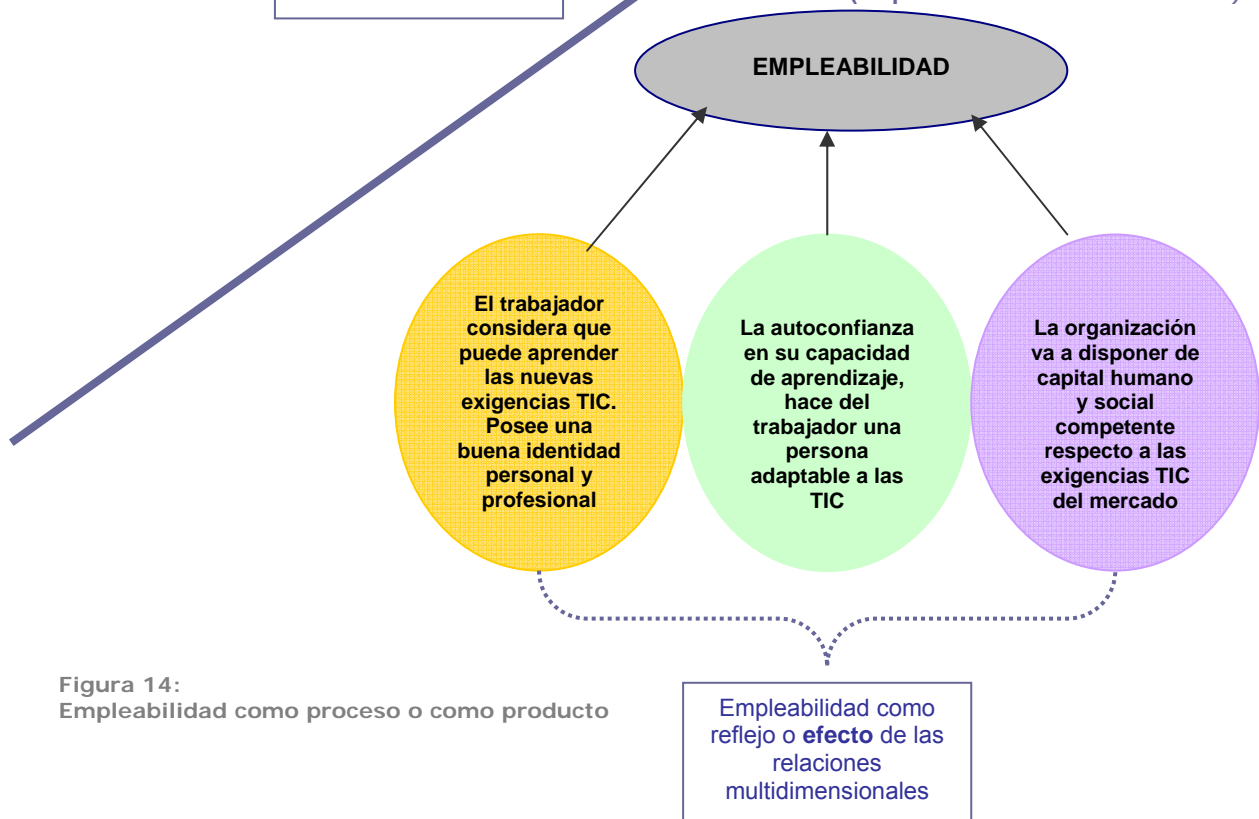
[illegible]

EMPLEABILIDAD

El trabajador considera que puede aprender las nuevas exigencias TIC. Posee una buena identidad personal y profesional

La autoconfianza en su capacidad de aprendizaje, hace del trabajador una persona adaptable a las TIC

La organización va a disponer de capital humano y social competente respecto a las exigencias TIC del mercado

Figura 14:
Empleabilidad como proceso o como producto

Empleabilidad como reflejo o efecto de las relaciones multidimensionales